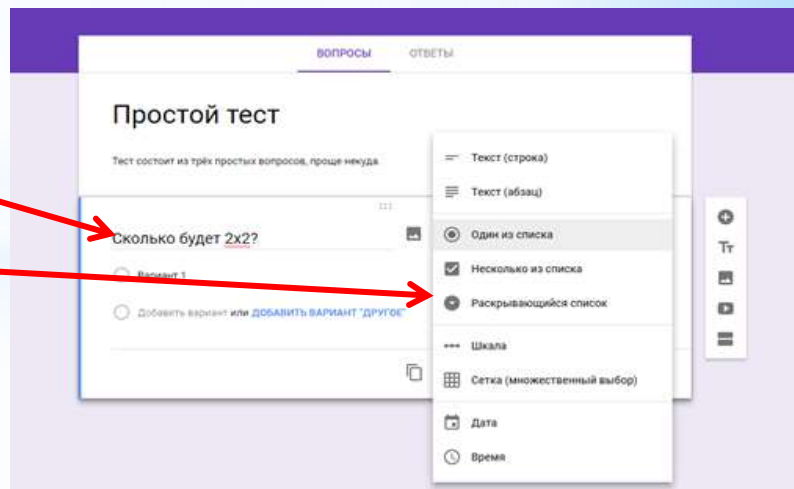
ВОПРОСЫ ОТВЕТЫ

Простой тест

Тест состоит из трёх простых вопросов, проще некуда

Сколько будет 2х2?

Вариант 1

Добавить вариант или ДОБАВИТЬ ВАРИАНТ "ДРУГОЕ"

Текст (строка)

Текст (абзац)

Один из списка

Несколько из списка

Раскрывающийся список

Шкала

Сетка (множественный выбор)

Дата

Время

Тт